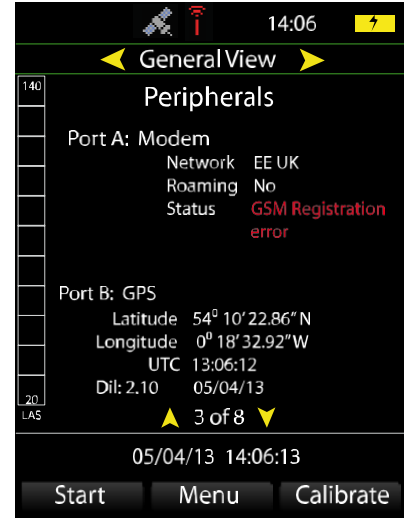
14:06

General View

140

Peripherals

Port A: Modem

Network EE UK

Roaming No

Status GSM Registration error

Port B: GPS

Latitude $54^0$ 10' 22.86" N

Longitude $0^0$ 18' 32.92" W

UTC 13:06:12

Dil: 2.10 05/04/13

20

LAS

3 of 8

05/04/13 14:06:13

Start Menu Calibrate